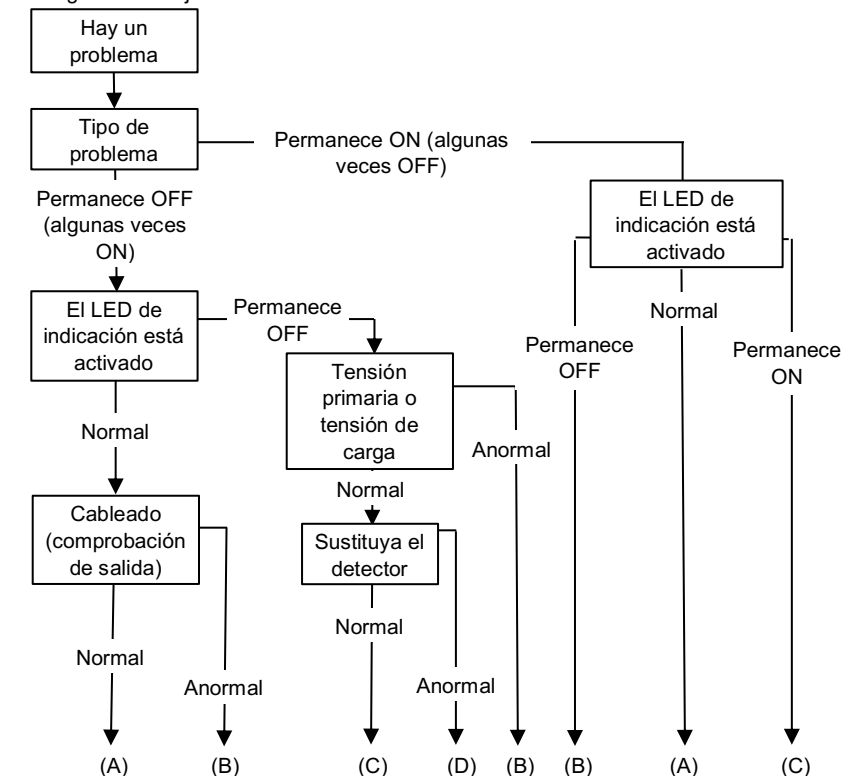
Hay un problema

Tipo de problema

Permanece ON (algunas veces OFF)

Permanece OFF (algunas veces ON)

El LED de indicación está activado

El LED de indicación está activado

Permanece OFF

Normal

Permanece OFF

Permanece ON

Tensión primaria o tensión de carga

Normal

Anormal

Normal

Cableado (comprobación de salida)

Sustituya el detector

Normal

Normal

Anormal

Anormal

(A) (B) (C) (D) (B) (B) (A) (C)